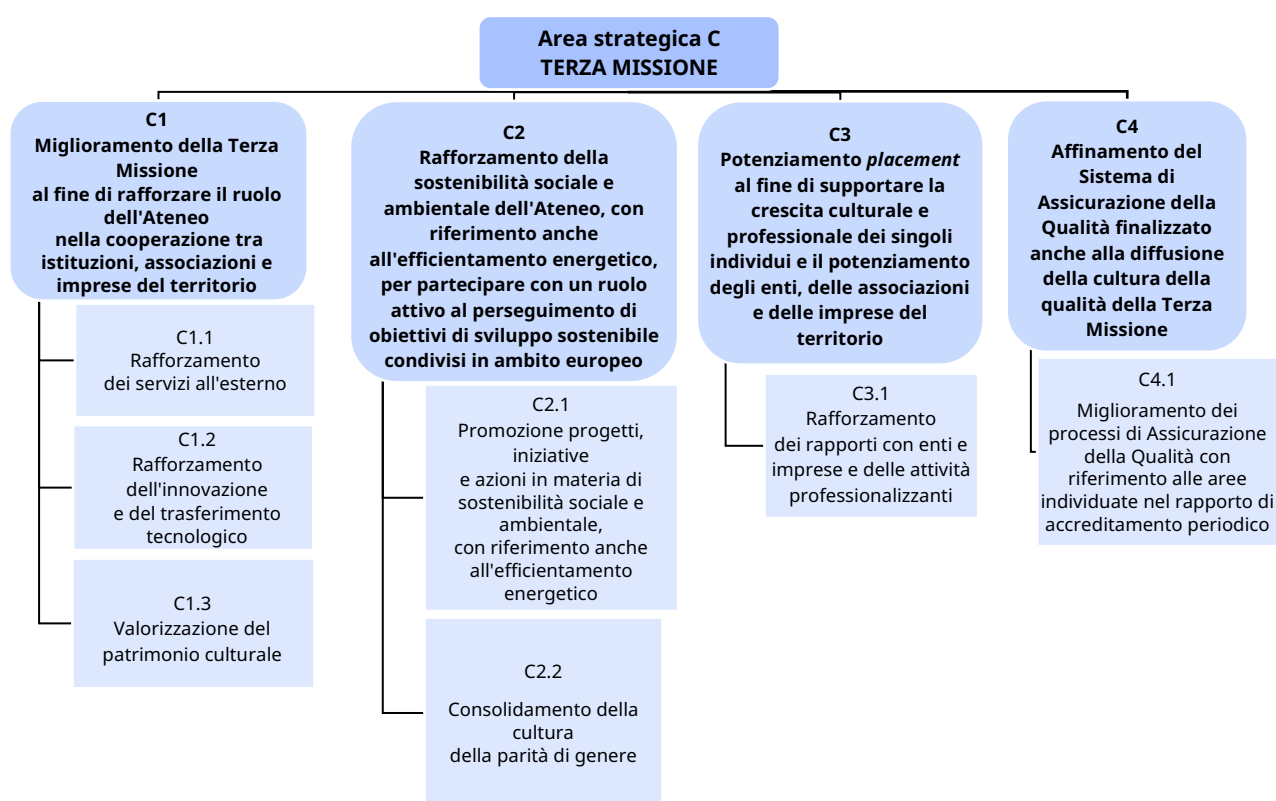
Area strategica C
TERZA MISSIONE

C1
Miglioramento della Terza Missione
al fine di rafforzare il ruolo dell'Ateneo
nella cooperazione tra istituzioni, associazioni e imprese del territorio

C1.1
Rafforzamento
dei servizi all'esterno

C1.2
Rafforzamento
dell'innovazione
e del trasferimento tecnologico

C1.3
Valorizzazione del patrimonio culturale

C2
Rafforzamento della sostenibilità sociale e ambientale dell'Ateneo, con riferimento anche all'efficientamento energetico, per partecipare con un ruolo attivo al perseguimento di obiettivi di sviluppo sostenibile condivisi in ambito europeo

C2.1
Promozione progetti, iniziative
e azioni in materia di sostenibilità sociale e ambientale,
con riferimento anche all'efficientamento energetico

C2.2
Consolidamento della cultura
della parità di genere

C3
Potenziamento *placement*
al fine di supportare la crescita culturale e professionale dei singoli individui e il potenziamento degli enti, delle associazioni e delle imprese del territorio

C3.1
Rafforzamento
dei rapporti con enti e imprese e delle attività professionalizzanti

C4
Affinamento del Sistema di Assicurazione della Qualità finalizzato anche alla diffusione della cultura della qualità della Terza Missione

C4.1
Miglioramento dei processi di Assicurazione della Qualità con riferimento alle aree individuate nel rapporto di accreditamento periodico